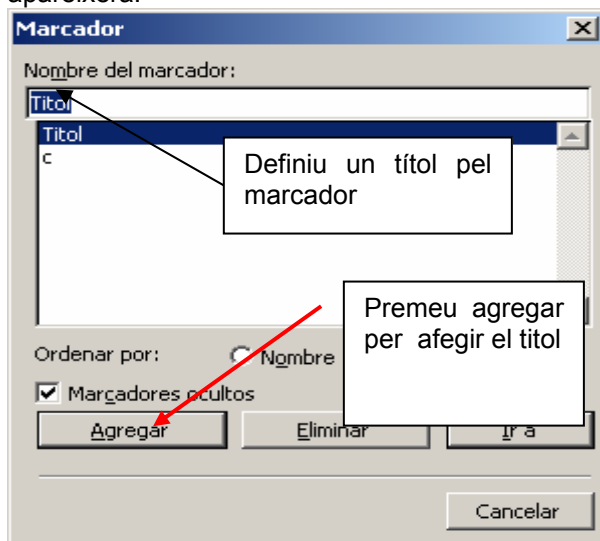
apareixerà:

Marcador

Nombre del marcador:

Titol

Titol
c

Definiu un títol pel marcador

Premeu agregar per afegir el titol

Ordenar por: Nombre

Marcadores ocultos

Agregar

Eliminar

Ir a

Cancelar